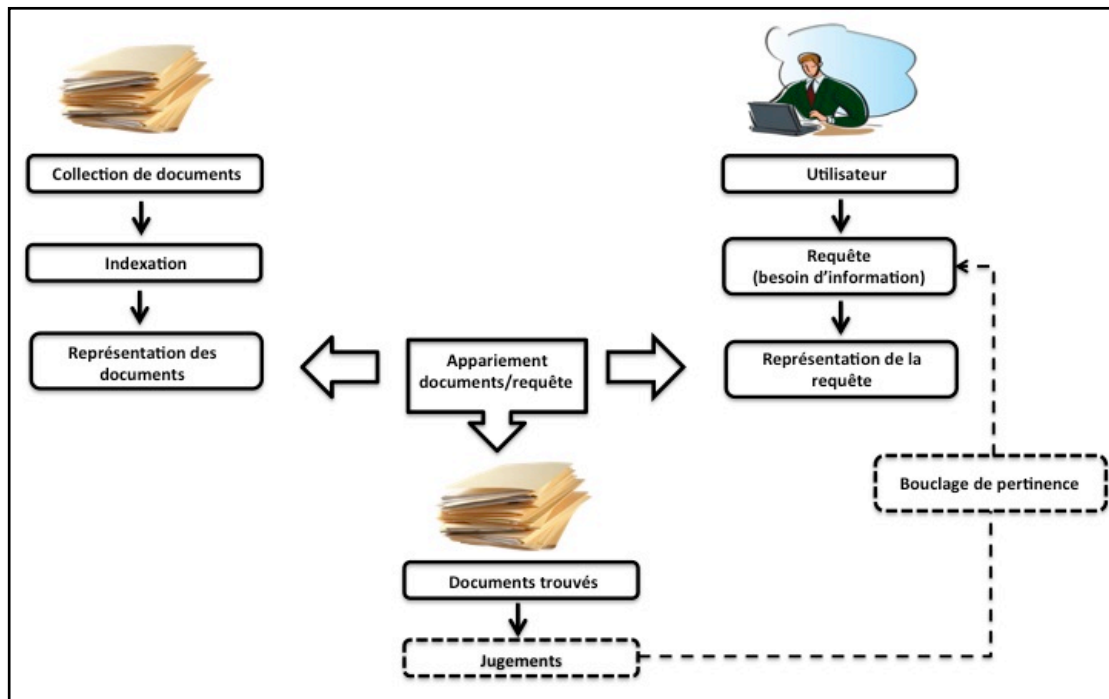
Collection de documents

Indexation

Représentation des documents

Utilisateur

Requête (besoin d'information)

Représentation de la requête

Appariement documents/requête

Bouclage de pertinence

Documents trouvés

Jugements